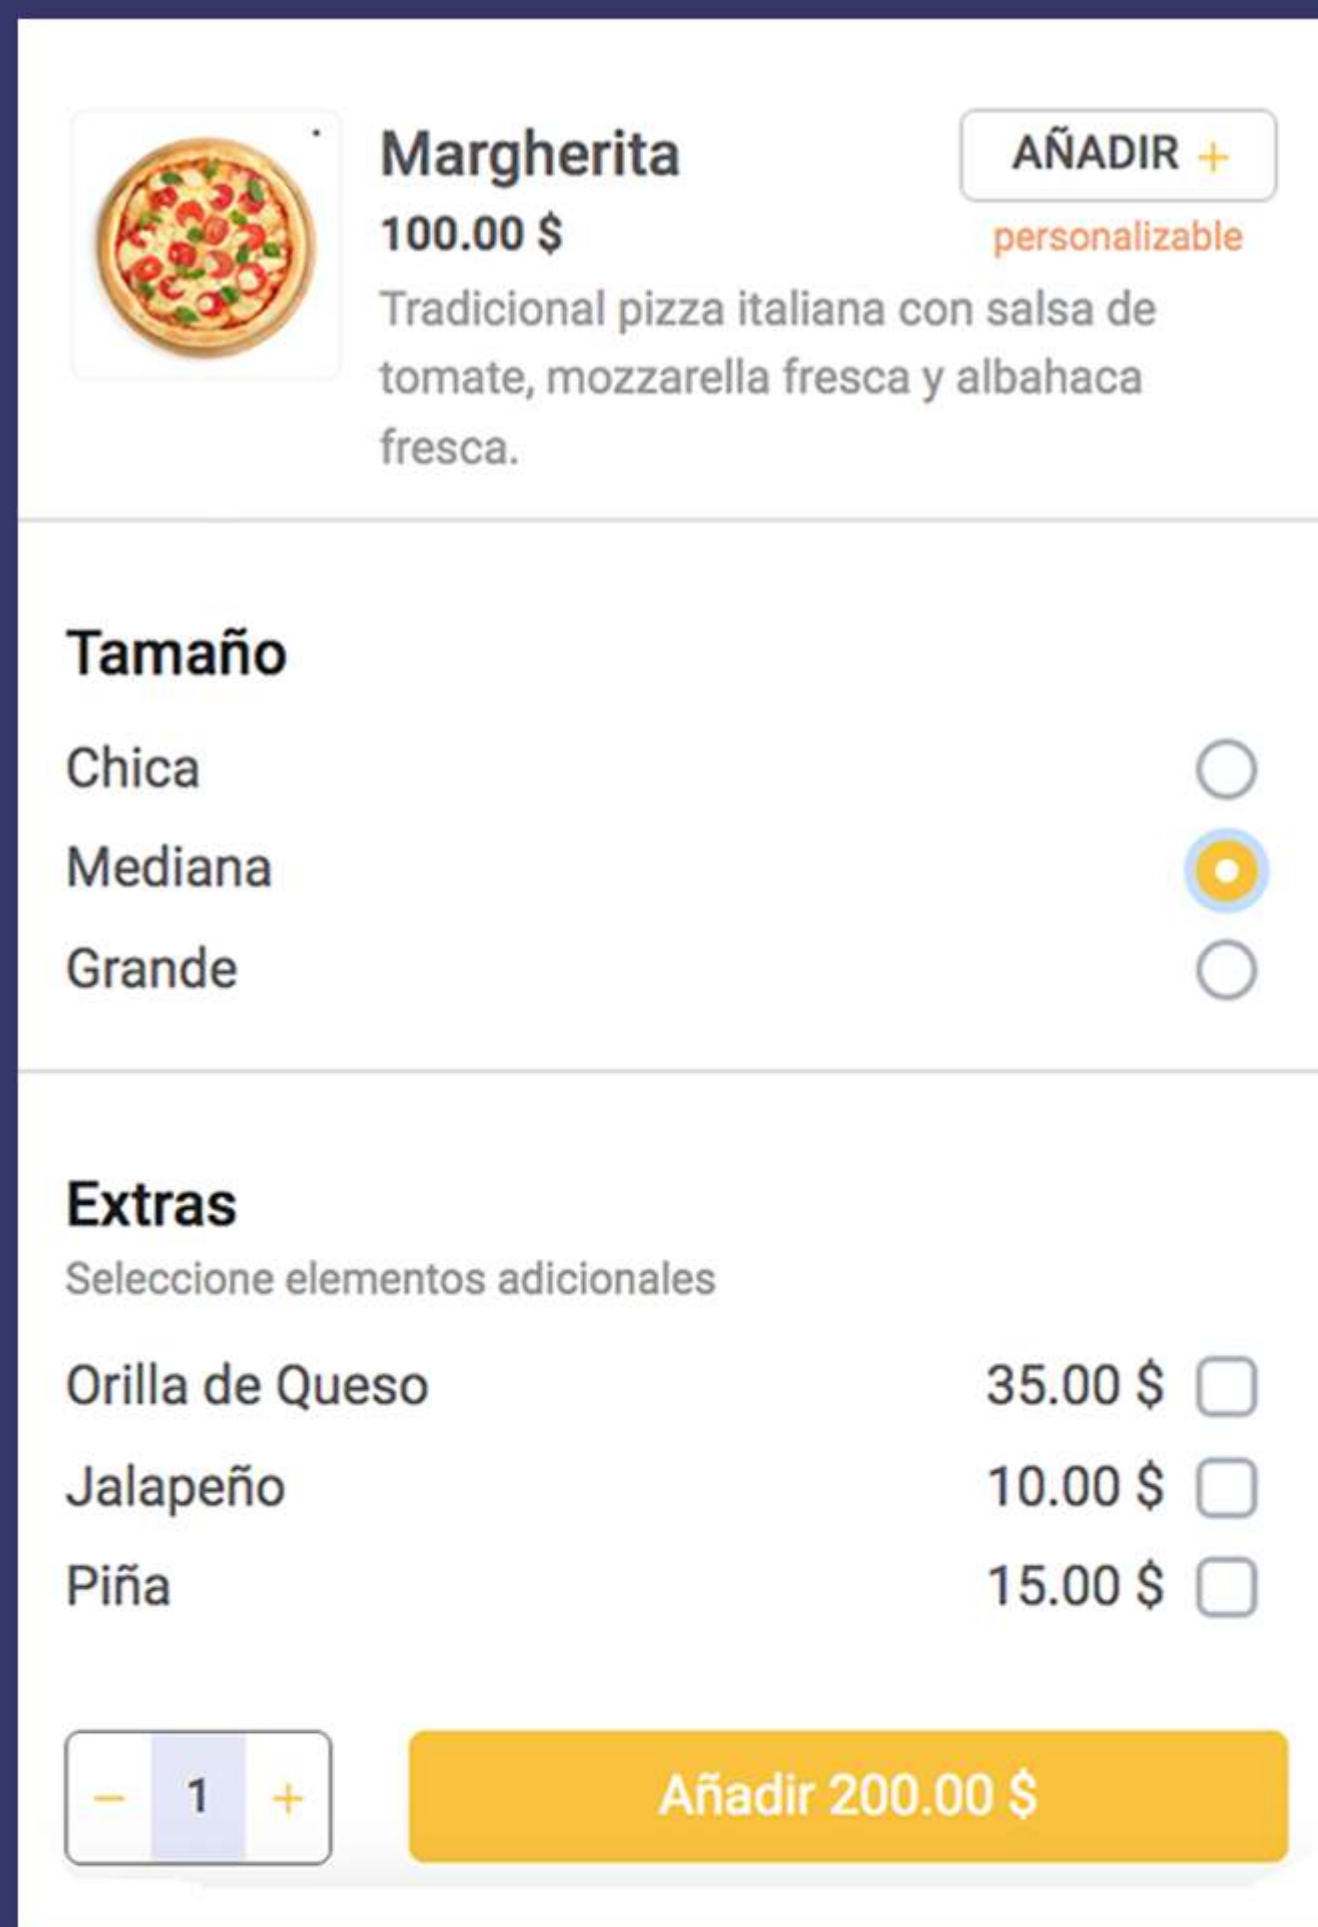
Margherita
100.00 $
AÑADIR +
personalizable
Tradicional pizza italiana con salsa de tomate, mozzarella fresca y albahaca fresca.

Tamaño
Chica
Mediana
Grande

Extras
Seleccione elementos adicionales
Orilla de Queso 35.00 $
Jalapeño 10.00 $
Piña 15.00 $

− 1 +
Añadir 200.00 $